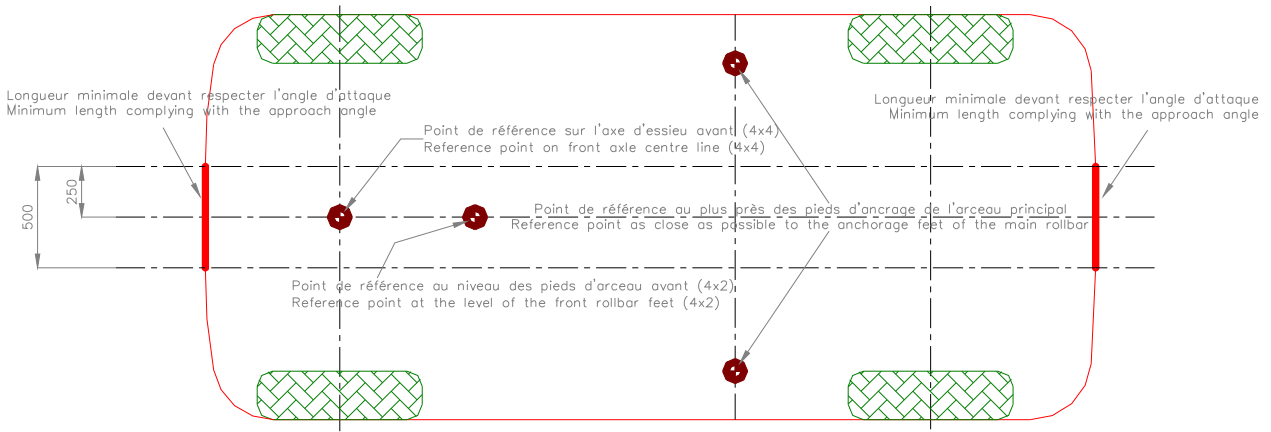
Longueur minimale devant respecter l'angle d'attaque
Minimum length complying with the approach angle

Longueur minimale devant respecter l'angle d'attaque
Minimum length complying with the approach angle

Point de référence sur l'axe d'essieu avant (4x4)
Reference point on front axle centre line (4x4)

500
250

Point de référence au plus près des pieds d'ancrage de l'arceau principal
Reference point as close as possible to the anchorage feet of the main rollbar

Point de référence au niveau des pieds d'arceau avant (4x2)
Reference point at the level of the front rollbar feet (4x2)